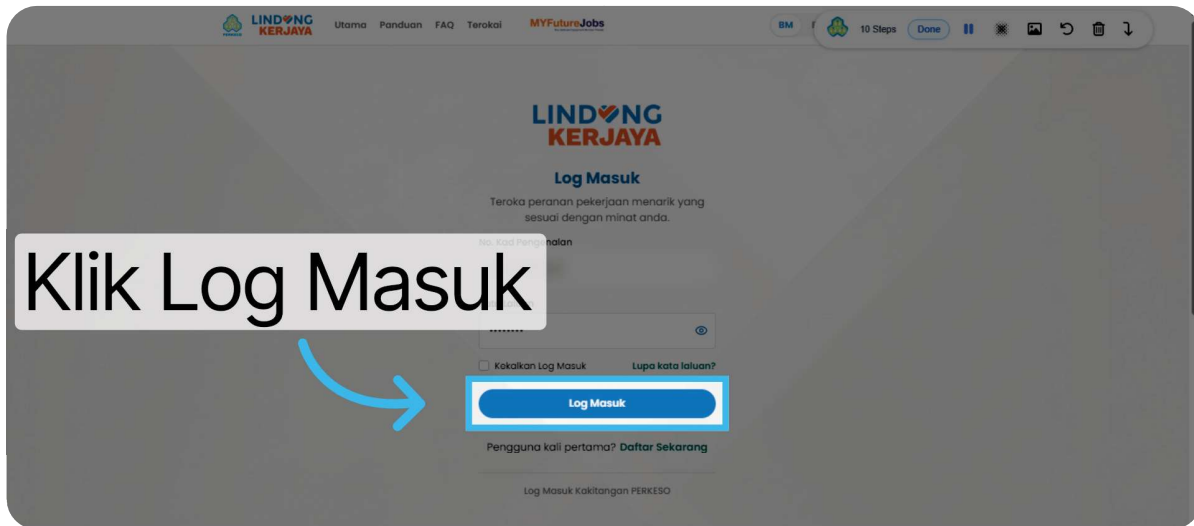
LINDUNG KERJAYA Utama Panduan FAQ Terokai MYFutureJobs BM

10 Steps Done

LINDUNG KERJAYA

Log Masuk

Teroka peranan pekerjaan menarik yang sesuai dengan minat anda.

No. Kad Pengenalan

Klik Log Masuk

••••••••

Kekalkan Log Masuk Lupa kata laluan?

Log Masuk

Pengguna kali pertama? Daftar Sekarang

Log Masuk Kakitangan PERKESO